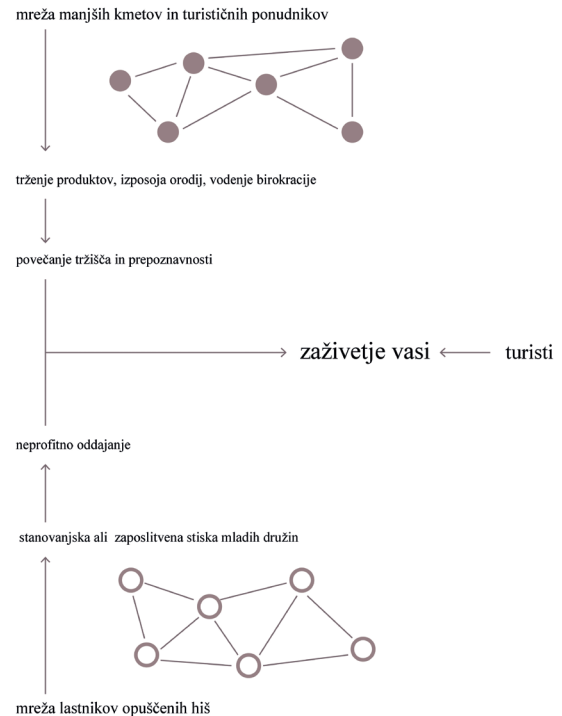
mreža manjših kmetov in turističnih ponudnikov

trženje produktov, izposoja orodij, vodenje birokracije

povečanje tržišča in prepoznavnosti

zaživetje vasi

turisti

neprofitno oddajanje

stanovanjska ali zaposlitvena stiska mladih družin

mreža lastnikov opuščenih hiš